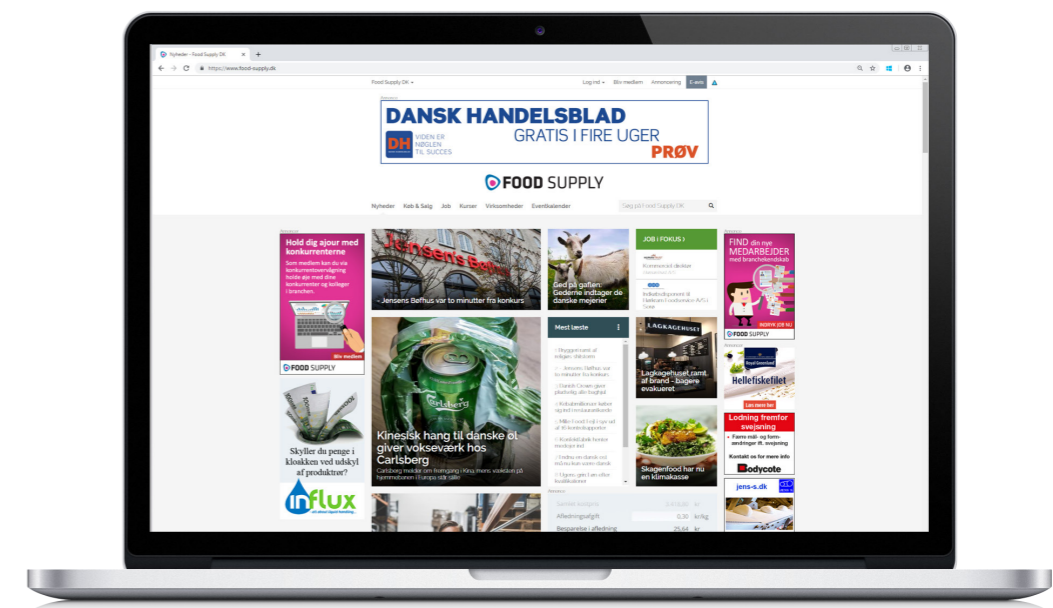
Nyheder - Food Supply DK

https://www.food-supply.dk

Food Supply DK

Log ind | Bliv medlem | Annoncering | E-avis

DANSK HANDELSBLAD
GRATIS I FIRE UGER
DH VIDEN ER NØGLEN TIL SUCCES
PRØV

FOOD SUPPLY

Nyheder | Køb & Salg | Job | Kurser | Virksomheder | Eventkalender

Søg på Food Supply DK

Hold dig ajour med konkurrenterne

FOOD SUPPLY

Skyller du penge i kloakken ved udskyl af produktor?

influx

Jensens Bøfhus

- Jensens Bøfhus var to minutter fra konkurs

Ged på gaflen: Gederne indtager de danske mejerier

JOB I FOKUS

Kinesisk hang til danske øl giver vokseværk hos Carlsberg

Carlsberg melder om fremgang i Kina, mens væksten på hjemmebanen i Europa står stille

Mest Læste

LAGKAGEHUSET

Lagkagehuset ramt af brand - bagere evakueret

Skagenfood har nu en klimakasse

FIND din nye MEDARBEJDER med branchekendskab

FOOD SUPPLY

Hellefiskefilet

Lodning fremfor svejsning

Bodycote

jens-s.dk

Afledningsafgift 0,30 kr/kg

Besparelse i afledning 25,64 kr